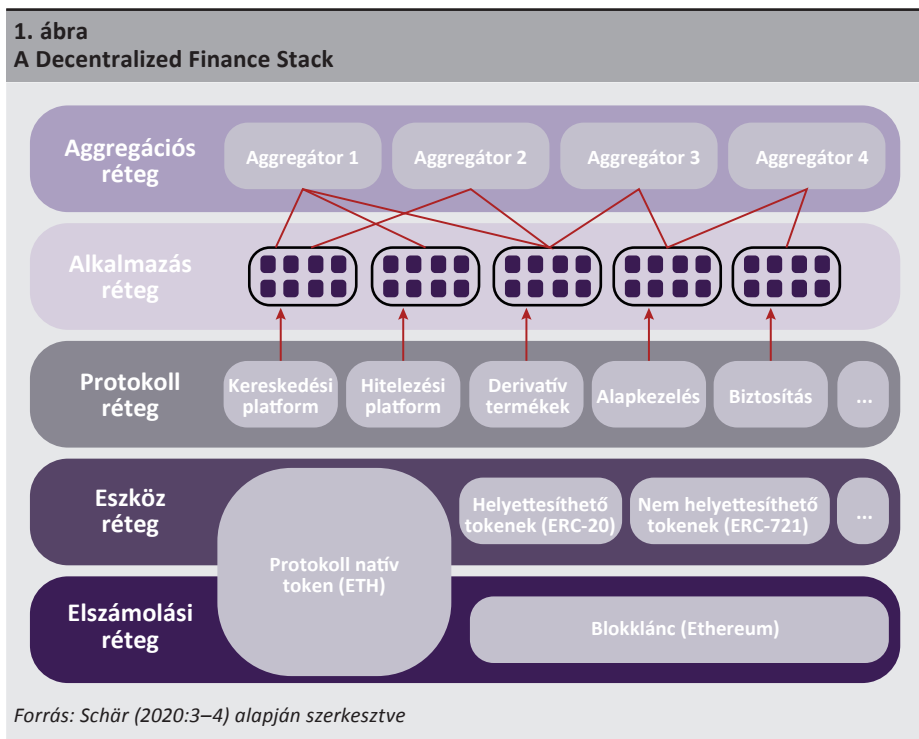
1. ábra
A Decentralized Finance Stack

Aggregációs réteg

Aggregátor 1

Aggregátor 2

Aggregátor 3

Aggregátor 4

Alkalmazás réteg

Protokoll réteg

Kereskedési platform

Hitelezési platform

Derivatív termékek

Alapkezelés

Biztosítás

...

Eszköz réteg

Protokoll natív token (ETH)

Helyettesíthető tokenek (ERC-20)

Nem helyettesíthető tokenek (ERC-721)

...

Elszámolási réteg

Blokklánc (Ethereum)

Forrás: Schär (2020:3–4) alapján szerkesztve